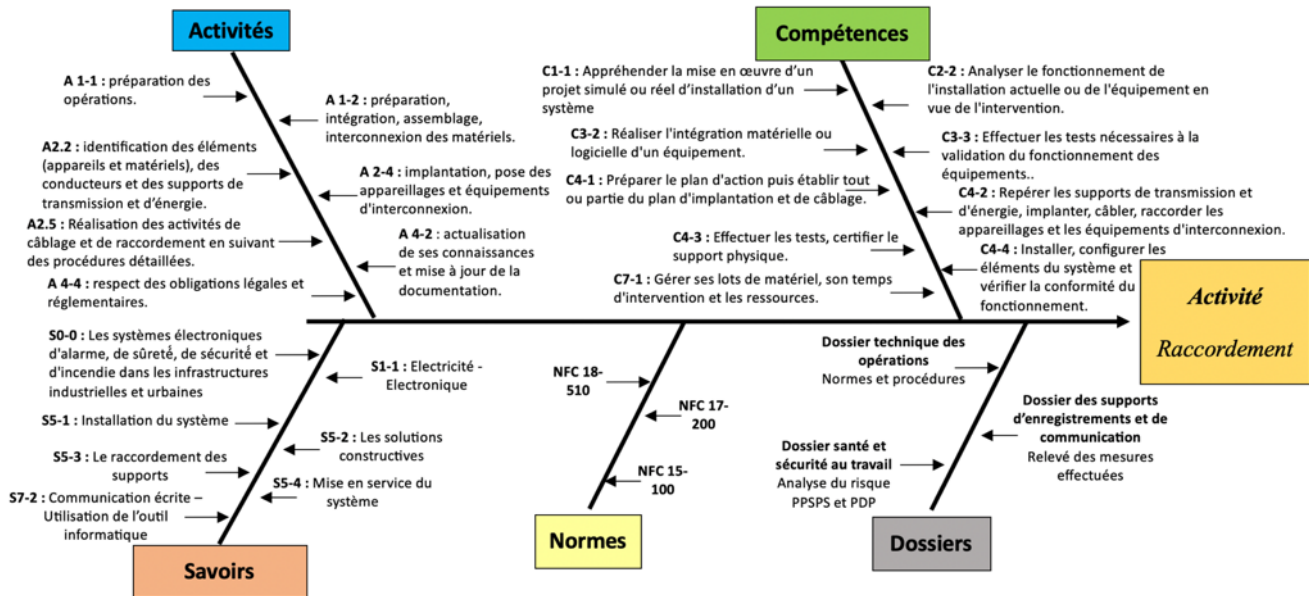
Activités

A 1-1 : préparation des opérations.

A 1-2 : préparation, intégration, assemblage, interconnexion des matériels.

A2.2 : identification des éléments (appareils et matériels), des conducteurs et des supports de transmission et d'énergie.

A 2-4 : implantation, pose des appareillages et équipements d'interconnexion.

A2.5 : Réalisation des activités de câblage et de raccordement en suivant des procédures détaillées.

A 4-2 : actualisation de ses connaissances et mise à jour de la documentation.

A 4-4 : respect des obligations légales et réglementaires.

Compétences

C1-1 : Appréhender la mise en œuvre d'un projet simulé ou réel d'installation d'un système

C2-2 : Analyser le fonctionnement de l'installation actuelle ou de l'équipement en vue de l'intervention.

C3-2 : Réaliser l'intégration matérielle ou logicielle d'un équipement.

C3-3 : Effectuer les tests nécessaires à la validation du fonctionnement des équipements..

C4-1 : Préparer le plan d'action puis établir tout ou partie du plan d'implantation et de câblage.

C4-2 : Repérer les supports de transmission et d'énergie, implanter, câbler, raccorder les appareillages et les équipements d'interconnexion.

C4-3 : Effectuer les tests, certifier le support physique.

C4-4 : Installer, configurer les éléments du système et vérifier la conformité du fonctionnement.

C7-1 : Gérer ses lots de matériel, son temps d'intervention et les ressources.

Activité Raccordement

S0-0 : Les systèmes électroniques d'alarme, de sûreté, de sécurité et d'incendie dans les infrastructures industrielles et urbaines

S1-1 : Electricité - Electronique

S5-1 : Installation du système

S5-2 : Les solutions constructives

S5-3 : Le raccordement des supports

S5-4 : Mise en service du système

S7-2 : Communication écrite – Utilisation de l'outil informatique

Savoirs

NFC 18-510

NFC 17-200

NFC 15-100

Normes

Dossier technique des opérations
Normes et procédures

Dossier des supports d'enregistrements et de communication
Relevé des mesures effectuées

Dossier santé et sécurité au travail
Analyse du risque
PPSPS et PDP

Dossiers